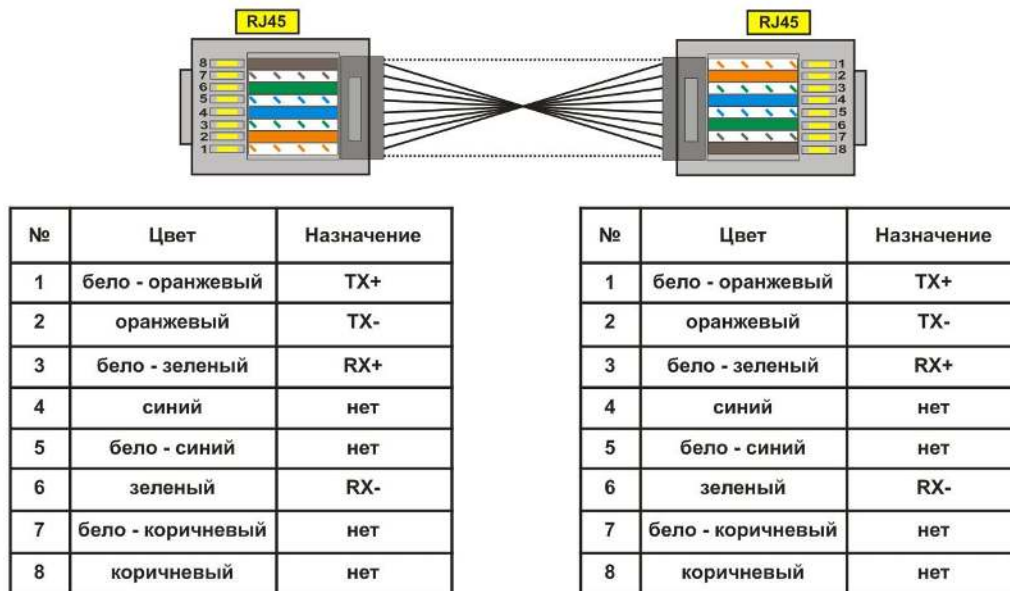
RJ45

8
7
6
5
4
3
2
1

RJ45

1
2
3
4
5
6
7
8

| № | Цвет | Назначение |
|---|---|---|
| 1 | бело - оранжевый | TX+ |
| 2 | оранжевый | TX- |
| 3 | бело - зеленый | RX+ |
| 4 | синий | нет |
| 5 | бело - синий | нет |
| 6 | зеленый | RX- |
| 7 | бело - коричневый | нет |
| 8 | коричневый | нет |

| № | Цвет | Назначение |
|---|---|---|
| 1 | бело - оранжевый | TX+ |
| 2 | оранжевый | TX- |
| 3 | бело - зеленый | RX+ |
| 4 | синий | нет |
| 5 | бело - синий | нет |
| 6 | зеленый | RX- |
| 7 | бело - коричневый | нет |
| 8 | коричневый | нет |